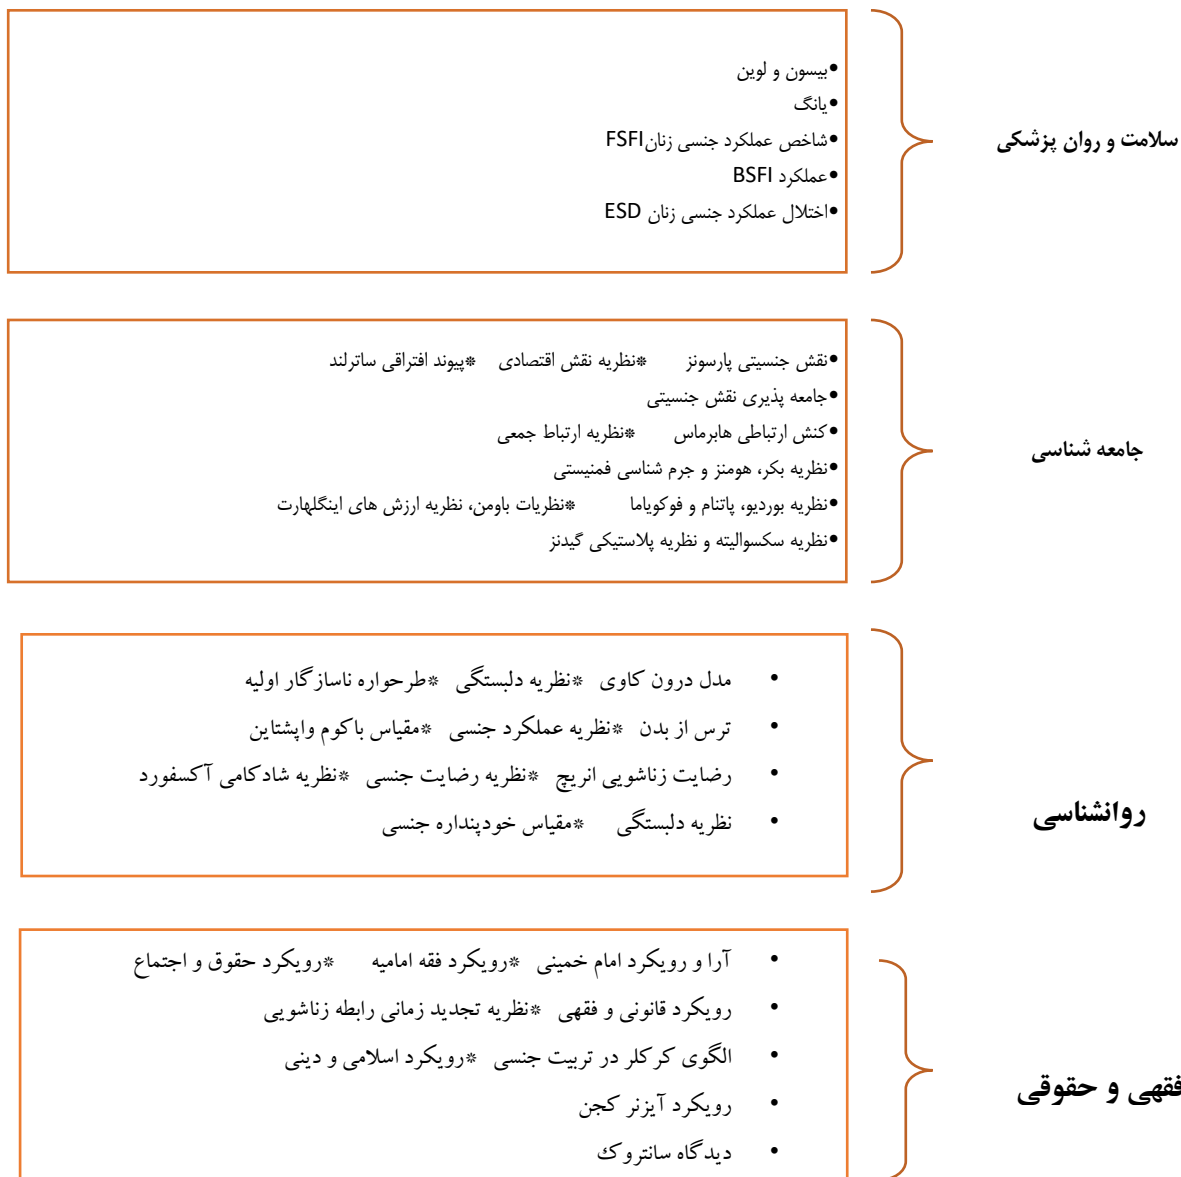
سلامت و روان پزشکی

•بیسون و لوین
•یانگ
•شاخص عملکرد جنسی زنانFSFI
•عملکرد BSFI
•اختلال عملکرد جنسی زنان ESD

جامعه شناسی

•نقش جنسیتی پارسونز *نظریه نقش اقتصادی *پیوند افتراقی ساترلند
•جامعه پذیری نقش جنسیتی
•کنش ارتباطی هابرماس *نظریه ارتباط جمعی
•نظریه بکر، هومنز و جرم شناسی فمنیستی
•نظریه بوردیو، پاتنام و فوکویاما *نظریات باومن، نظریه ارزش های اینگلهارت
•نظریه سکسوالیته و نظریه پلاستیکی گیدنز

روانشناسی

• مدل درون کاوی *نظریه دلبستگی *طرحواره ناسازگار اولیه
• ترس از بدن *نظریه عملکرد جنسی *مقیاس باکوم واپشتاین
• رضایت زناشویی انریچ *نظریه رضایت جنسی *نظریه شادکامی آکسفورد
• نظریه دلبستگی *مقیاس خودپنداره جنسی

فقهی و حقوقی

• آرا و رویکرد امام خمینی *رویکرد فقه امامیه *رویکرد حقوق و اجتماع
• رویکرد قانونی و فقهی *نظریه تجدید زمانی رابطه زناشویی
• الگوی کرکلر در تربیت جنسی *رویکرد اسلامی و دینی
• رویکرد آیزنر کجن
• دیدگاه سانتروک